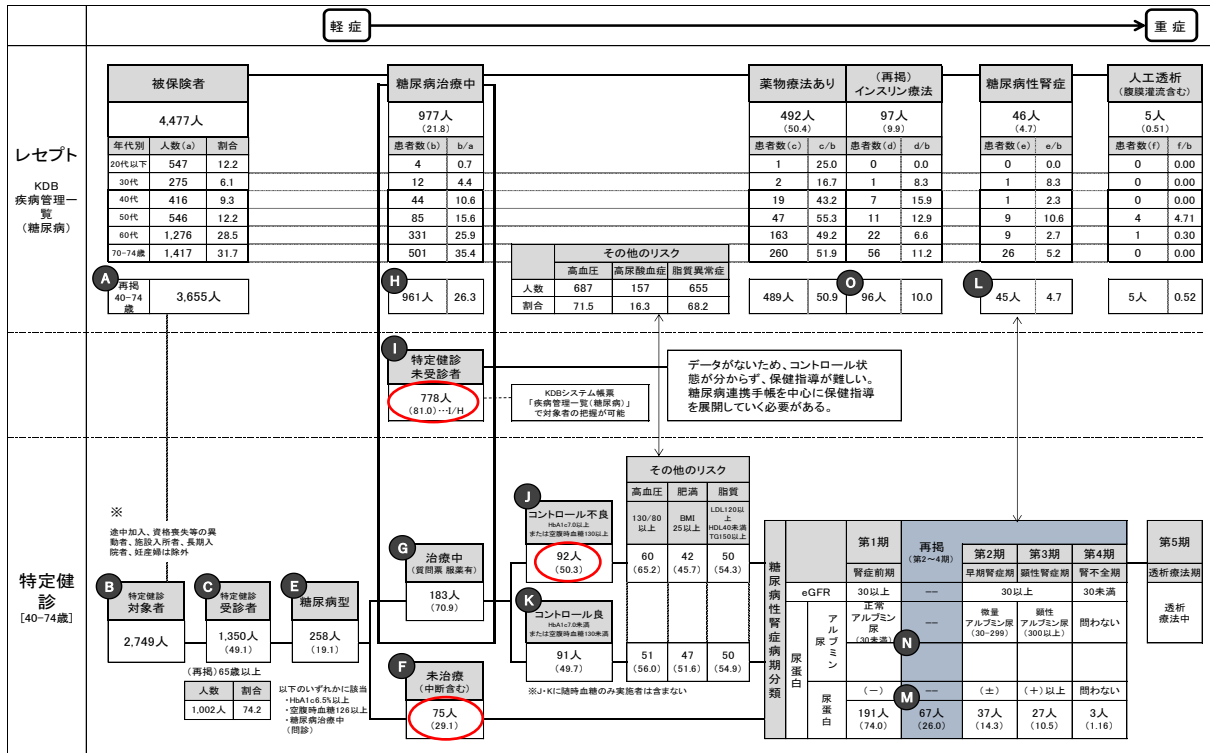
軽症 → 重症

レセプト
KDB
疾病管理一覧
（糖尿病）

被保険者
4,477人

| 年代別 | 人数(a) | 割合 |
|---|---|---|
| 20代以下 | 547 | 12.2 |
| 30代 | 275 | 6.1 |
| 40代 | 416 | 9.3 |
| 50代 | 546 | 12.2 |
| 60代 | 1,276 | 28.5 |
| 70-74歳 | 1,417 | 31.7 |

A 再掲 40-74歳 3,655人

糖尿病治療中
977人
(21.8)

| 患者数(b) | b/a |
|---|---|
| 4 | 0.7 |
| 12 | 4.4 |
| 44 | 10.6 |
| 85 | 15.6 |
| 331 | 25.9 |
| 501 | 35.4 |

H 961人 26.3

薬物療法あり
492人
(50.4)

(再掲) インスリン療法
97人
(9.9)

| 患者数(c) | c/b | 患者数(d) | d/b |
|---|---|---|---|
| 1 | 25.0 | 0 | 0.0 |
| 2 | 16.7 | 1 | 8.3 |
| 19 | 43.2 | 7 | 15.9 |
| 47 | 55.3 | 11 | 12.9 |
| 163 | 49.2 | 22 | 6.6 |
| 260 | 51.9 | 56 | 11.2 |

489人 50.9 O 96人 10.0

糖尿病性腎症
46人
(4.7)

| 患者数(e) | e/b |
|---|---|
| 0 | 0.0 |
| 1 | 8.3 |
| 1 | 2.3 |
| 9 | 10.6 |
| 9 | 2.7 |
| 26 | 5.2 |

L 45人 4.7

人工透析
(腹膜灌流含む)
5人
(0.51)

| 患者数(f) | f/b |
|---|---|
| 0 | 0.00 |
| 0 | 0.00 |
| 0 | 0.00 |
| 4 | 4.71 |
| 1 | 0.30 |
| 0 | 0.00 |

5人 0.52

その他のリスク

| | 高血圧 | 高尿酸血症 | 脂質異常症 |
|---|---|---|---|
| 人数 | 687 | 157 | 655 |
| 割合 | 71.5 | 16.3 | 68.2 |

I 特定健診未受診者
778人
(81.0)…I/H

KDBシステム帳票「疾病管理一覧（糖尿病）」で対象者の把握が可能

データがないため、コントロール状態が分からず、保健指導が難しい。糖尿病連携手帳を中心に保健指導を展開していく必要がある。

特定健診
[40-74歳]

※
途中加入、資格喪失等の異動者、施設入所者、長期入院者、妊産婦は除外

B 特定健診対象者 2,749人
C 特定健診受診者 1,350人 (49.1)
E 糖尿病型 258人 (19.1)

(再掲) 65歳以上

| 人数 | 割合 |
|---|---|
| 1,002人 | 74.2 |

以下のいずれかに該当
・HbA1c6.5%以上
・空腹時血糖126以上
・糖尿病治療中（問診）

G 治療中 (質問票 服薬有) 183人 (70.9)
F 未治療 (中断含む) 75人 (29.1)

J コントロール不良 HbA1c7.0以上または空腹時血糖130以上 92人 (50.3)
K コントロール良 HbA1c7.0未満または空腹時血糖130未満 91人 (49.7)

その他のリスク

| 高血圧 | 肥満 | 脂質 |
|---|---|---|
| 130/80以上 | BMI 25以上 | LDL120以上 HDL40未満 TG150以上 |
| 60 (65.2) | 42 (45.7) | 50 (54.3) |
| | | |
| 51 (56.0) | 47 (51.6) | 50 (54.9) |

※J・Kに随時血糖のみ実施者は含まない

糖尿病性腎症病期分類

| | | 第1期 | 再掲 (第2~4期) | 第2期 | 第3期 | 第4期 | 第5期 |
|---|---|---|---|---|---|---|---|
| | | 腎症前期 | | 早期腎症期 | 顕性腎症期 | 腎不全期 | 透析療法期 |
| eGFR | | 30以上 | ― | 30以上 | | 30未満 | 透析療法中 |
| 尿蛋白 | アルブミン尿 | 正常アルブミン尿 (30未満) | ― N | 微量アルブミン尿 (30~299) | 顕性アルブミン尿 (300以上) | 問わない | |
| | 尿蛋白 | (−) | ― M | (±) | (+)以上 | 問わない | |
| | | 191人 (74.0) | 67人 (26.0) | 37人 (14.3) | 27人 (10.5) | 3人 (1.16) | |